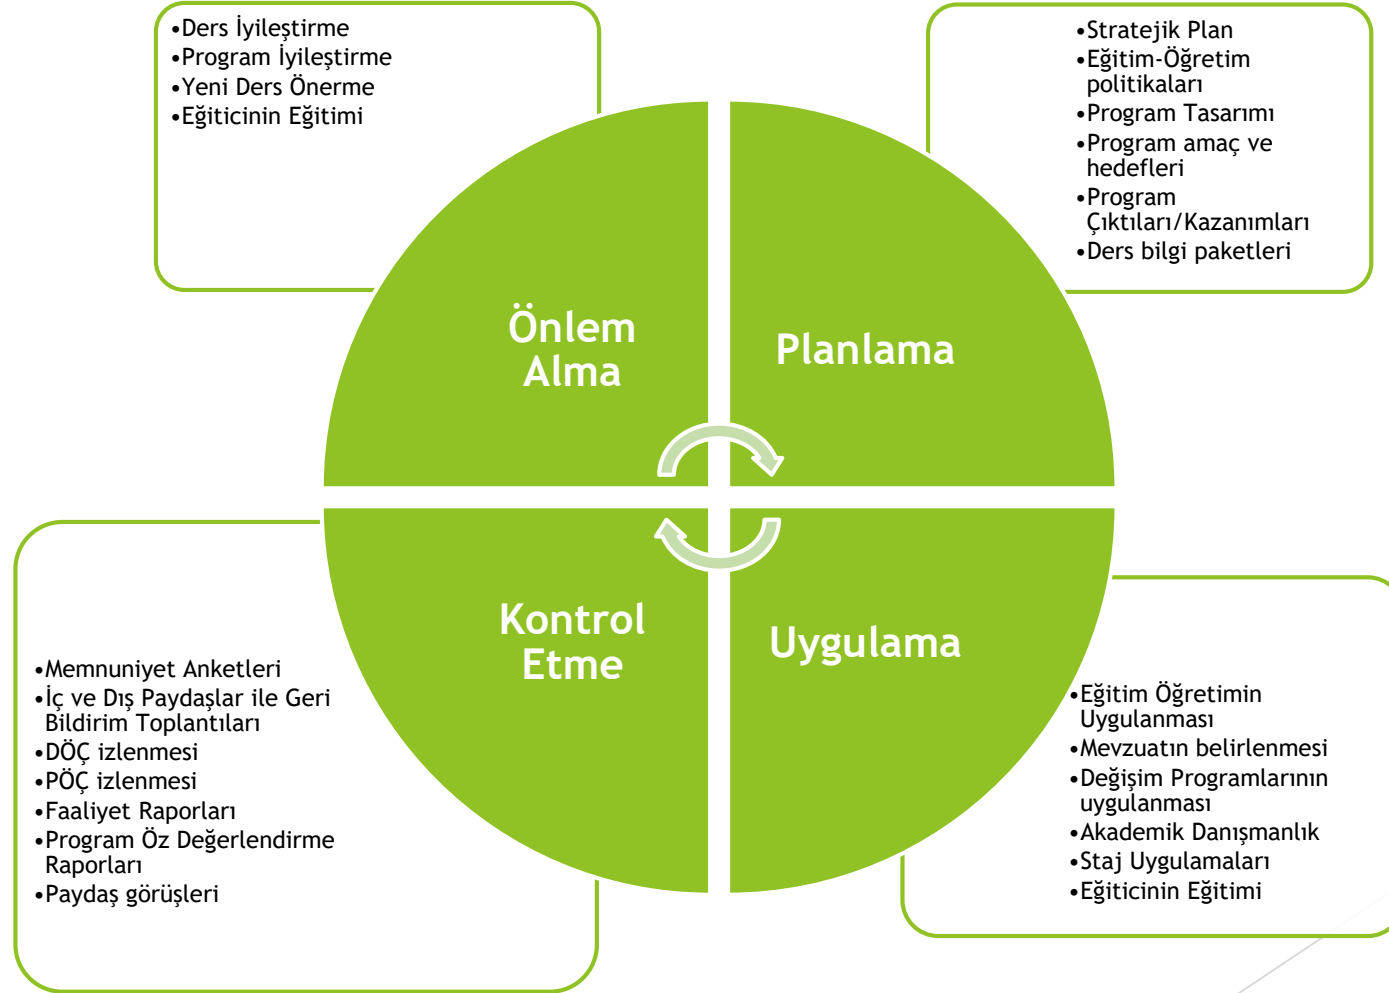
•Ders İyileştirme
•Program İyileştirme
•Yeni Ders Önerme
•Eğiticinin Eğitimi

•Stratejik Plan
•Eğitim-Öğretim politikaları
•Program Tasarımı
•Program amaç ve hedefleri
•Program Çıktıları/Kazanımları
•Ders bilgi paketleri

Önlem Alma

Planlama

Kontrol Etme

Uygulama

•Memnuniyet Anketleri
•İç ve Dış Paydaşlar ile Geri Bildirim Toplantıları
•DÖÇ izlenmesi
•PÖÇ izlenmesi
•Faaliyet Raporları
•Program Öz Değerlendirme Raporları
•Paydaş görüşleri

•Eğitim Öğretimin Uygulanması
•Mevzuatın belirlenmesi
•Değişim Programlarının uygulanması
•Akademik Danışmanlık
•Staj Uygulamaları
•Eğiticinin Eğitimi